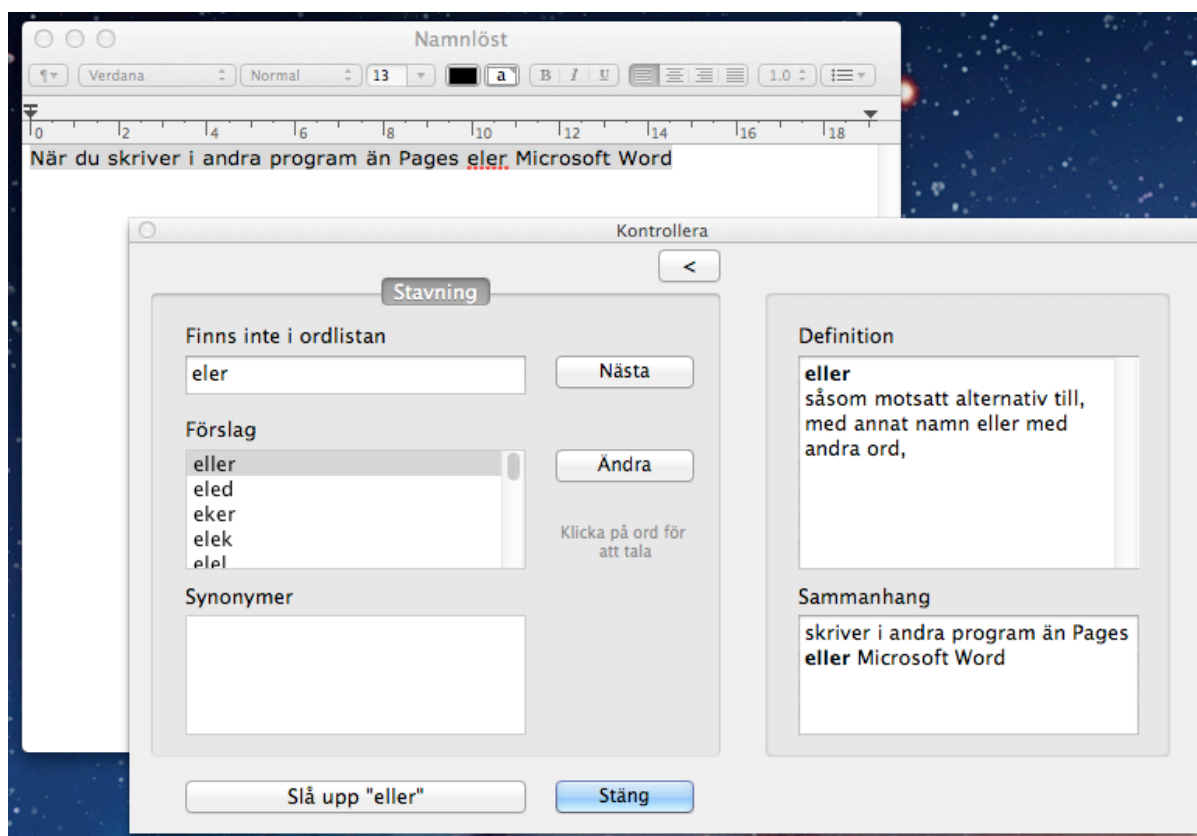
Namnlöst

¶ Verdana Normal 13 a B I U 1.0

0 2 4 6 8 10 12 14 16 18

När du skriver i andra program än Pages eler Microsoft Word

Kontrollera

<

Stavning

Finns inte i ordlistan

eler

Nästa

Förslag

eller
eled
eker
elek
elel

Ändra

Klicka på ord för att tala

Synonymer

Definition

**eller**
såsom motsatt alternativ till, med annat namn eller med andra ord,

Sammanhang

skriver i andra program än Pages **eller** Microsoft Word

Slå upp "eller"

Stäng